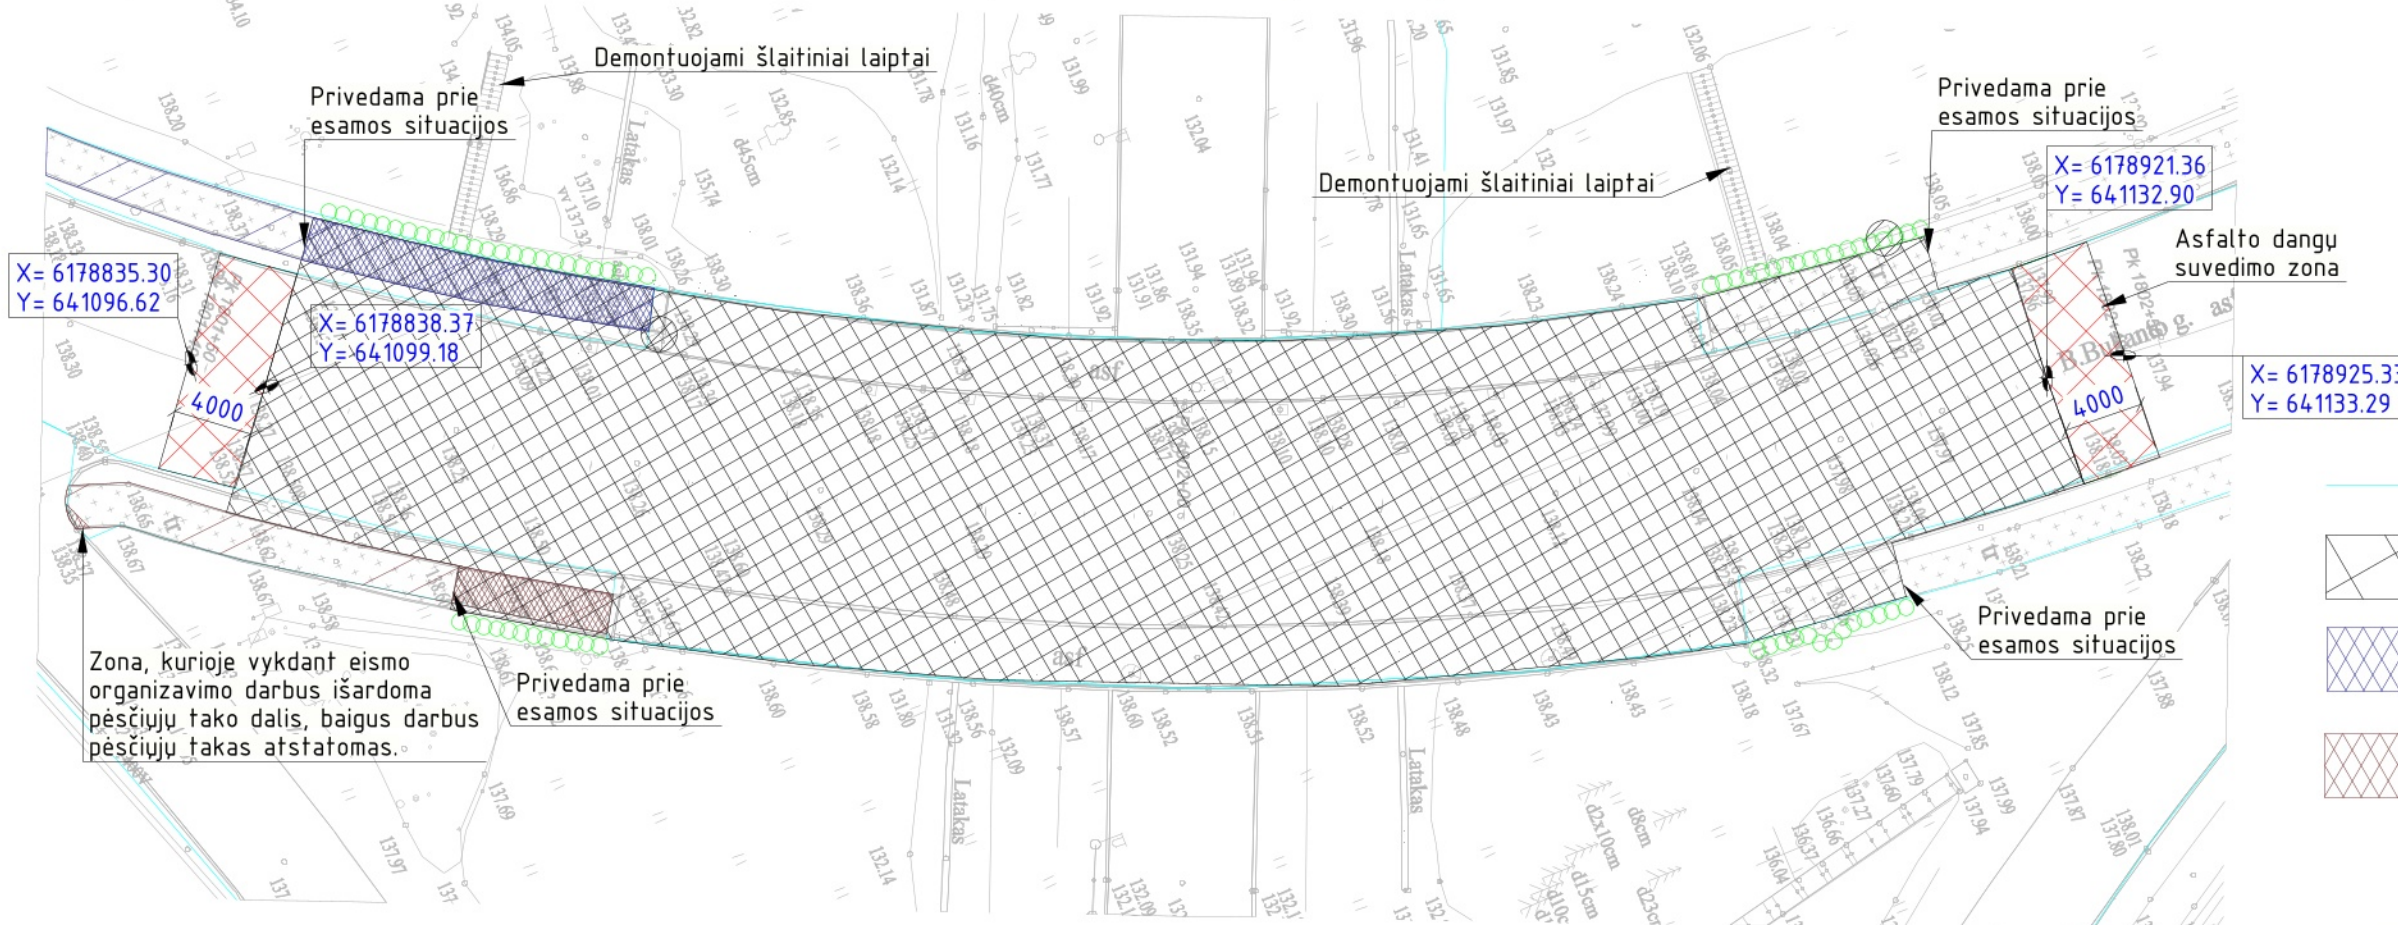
Demontuojami šlaitiniai laiptai

Privedama prie esamos situacijos

Demontuojami šlaitiniai laiptai

Privedama prie esamos situacijos

X= 6178921.36
Y= 641132.90

Asfalto dangų suvedimo zona

X= 6178835.30
Y= 641096.62

X= 6178838.37
Y= 641099.18

4000

4000

X= 6178925.3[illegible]
Y= 641133.29

B.Bu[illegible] g.

Privedama prie esamos situacijos

Zona, kurioje vykdant eismo organizavimo darbus išardoma pėsčiųjų tako dalis, baigus darbus pėsčiųjų takas atstatomas.

Privedama prie esamos situacijos

Latakas

Latakas

Latakas

Latakas

d45cm

d40cm

d8cm

d15cm

d2x10cm

asf

asf

tr

tr